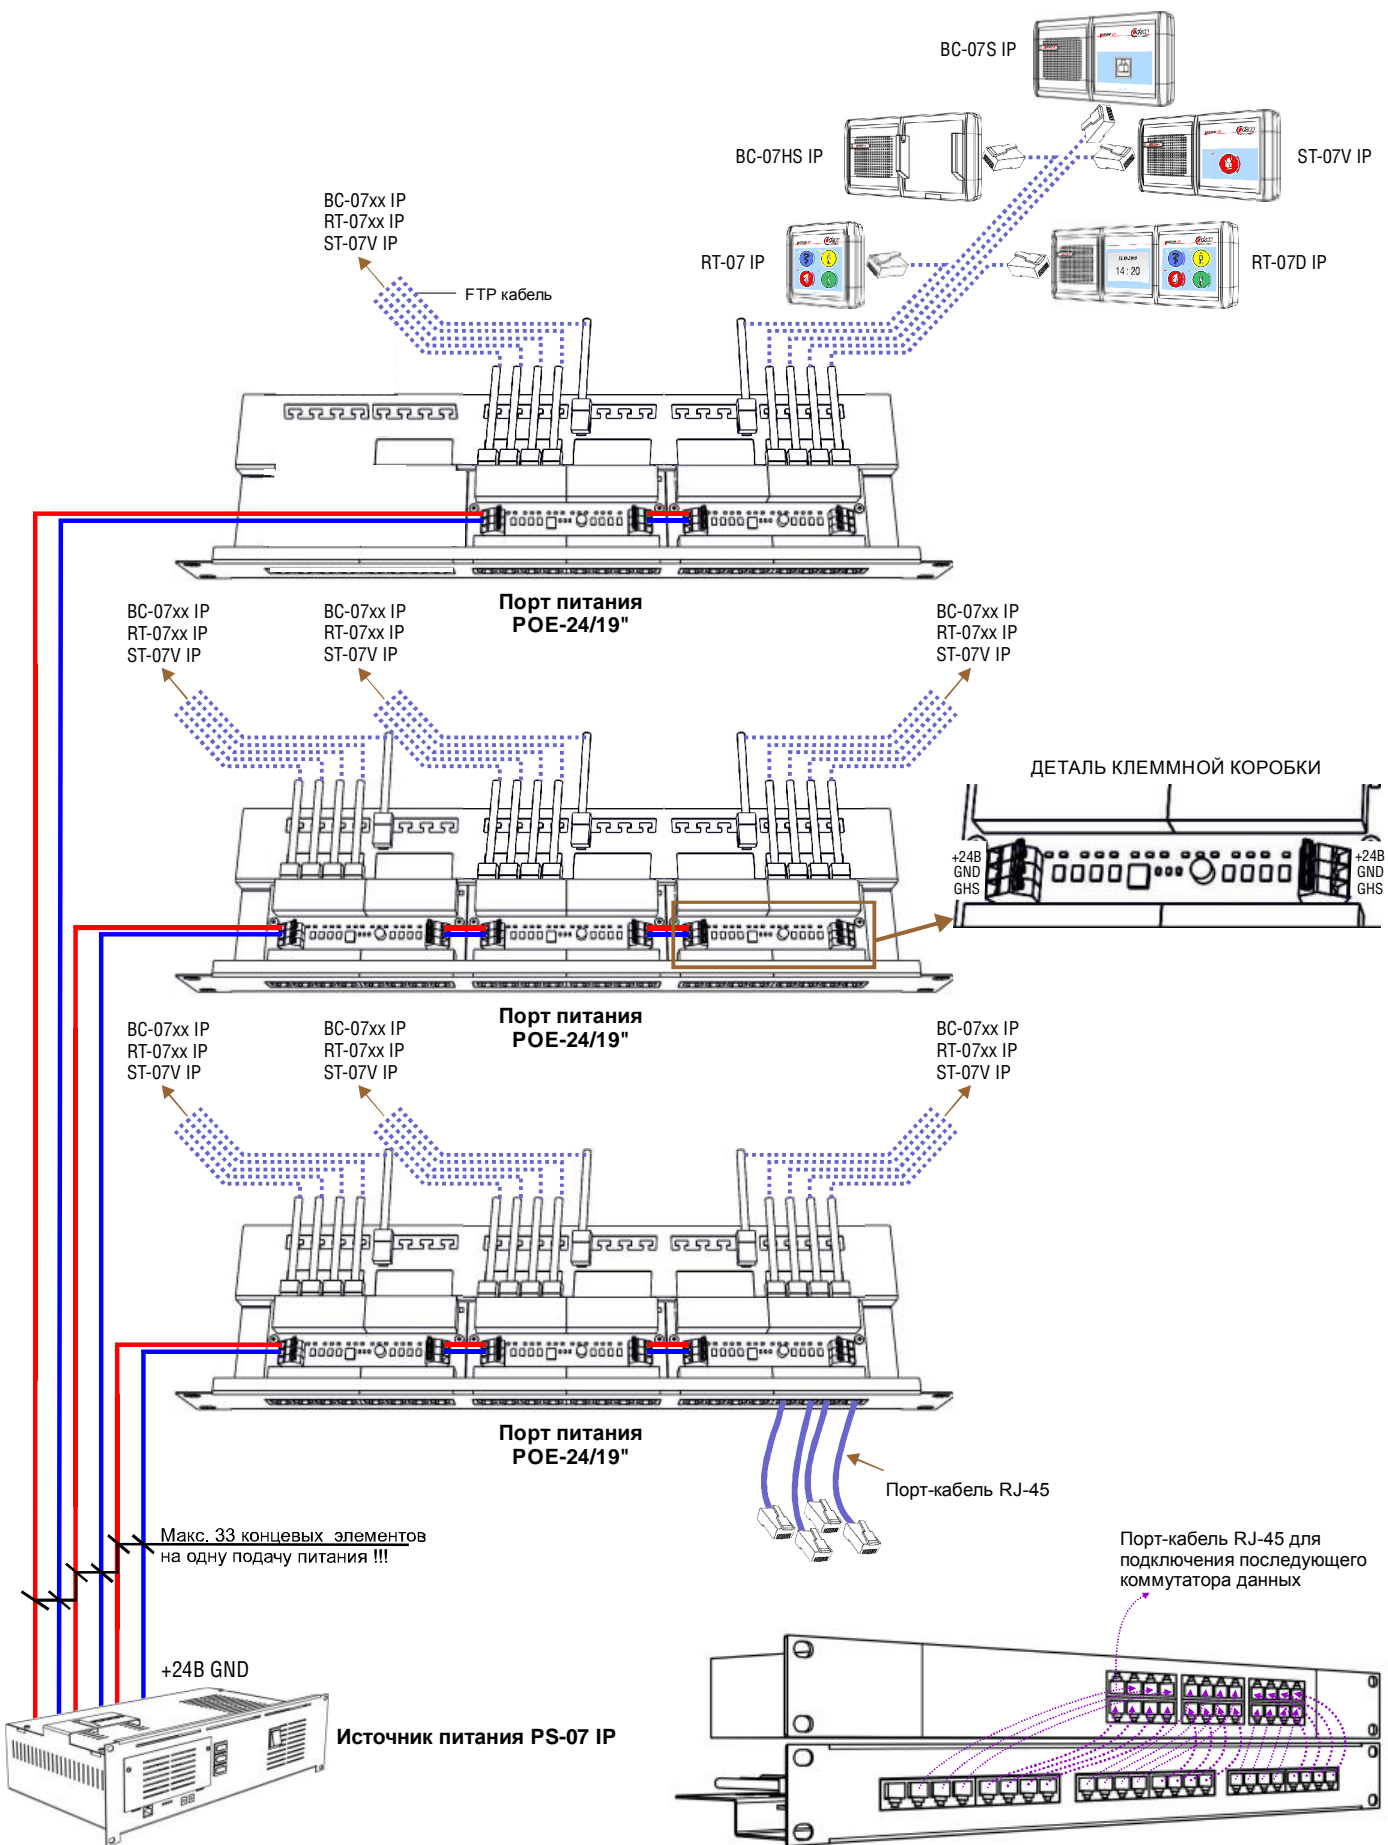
BC-07S IP

BC-07HS IP

ST-07V IP

RT-07 IP

RT-07D IP

BC-07xx IP
RT-07xx IP
ST-07V IP

FTP кабель

Порт питания
POE-24/19"

BC-07xx IP
RT-07xx IP
ST-07V IP

BC-07xx IP
RT-07xx IP
ST-07V IP

BC-07xx IP
RT-07xx IP
ST-07V IP

ДЕТАЛЬ КЛЕММНОЙ КОРОБКИ

+24B
GND
GHS

+24B
GND
GHS

Порт питания
POE-24/19"

BC-07xx IP
RT-07xx IP
ST-07V IP

BC-07xx IP
RT-07xx IP
ST-07V IP

BC-07xx IP
RT-07xx IP
ST-07V IP

Порт питания
POE-24/19"

Порт-кабель RJ-45

Макс. 33 концевых элементов
на одну подачу питания !!!

Порт-кабель RJ-45 для подключения последующего коммутатора данных

+24B GND

Источник питания PS-07 IP